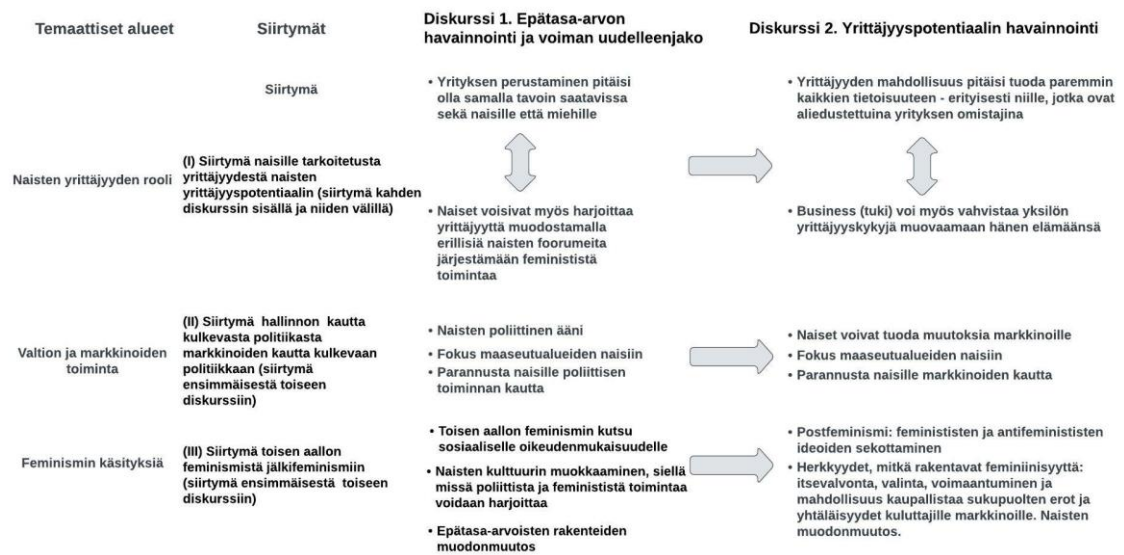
| Temaattiset alueet | Siirtymät | Diskurssi 1. Epätasa-arvon havainnointi ja voiman uudelleenjako | Diskurssi 2. Yrittäjyyspotentiaalin havainnointi |
|---|---|---|---|
| | Siirtymä | • Yrityksen perustaminen pitäisi olla samalla tavoin saatavissa sekä naisille että miehille | • Yrittäjyyden mahdollisuus pitäisi tuoda paremmin kaikkien tietoisuuteen - erityisesti niille, jotka ovat aliedustettuina yrityksen omistajina |
| Naisten yrittäjyyden rooli | (I) Siirtymä naisille tarkoitetusta yrittäjyydestä naisten yrittäjyyspotentiaalin (siirtymä kahden diskurssin sisällä ja niiden välillä) | • Naiset voisivat myös harjoittaa yrittäjyyttä muodostamalla erillisiä naisten foorumeita järjestämään feminististä toimintaa | • Business (tuki) voi myös vahvistaa yksilön yrittäjyyskykyjä muovaamaan hänen elämäänsä |
| Valtion ja markkinoiden toiminta | (II) Siirtymä hallinnon kautta kulkevasta politiikasta markkinoiden kautta kulkevaan politiikkaan (siirtymä ensimmäisestä toiseen diskurssiin) | • Naisten poliittinen ääni<br>• Fokus maaseutualueiden naisiin<br>• Parannusta naisille poliittisen toiminnan kautta | • Naiset voivat tuoda muutoksia markkinoille<br>• Fokus maaseutualueiden naisiin<br>• Parannusta naisille markkinoiden kautta |
| Feminismin käsityksiä | (III) Siirtymä toisen aallon feminismistä jälkifeminismiin (siirtymä ensimmäisestä toiseen diskurssiin) | • Toisen aallon feminismin kutsu sosiaaliselle oikeudenmukaisuudelle<br>• Naisten kulttuurin muokkaaminen, siellä missä poliittista ja feminististä toimintaa voidaan harjoittaa<br>• Epätasa-arvoisten rakenteiden muodonmuutos | • Postfeminismi: feminististen ja antifeminististen ideoiden sekottaminen<br>• Herkkyydet, mitkä rakentavat feminiinisyyttä: itsevalvonta, valinta, voimaantuminen ja mahdollisuus kaupallistaa sukupuolten erot ja yhtäläisyydet kuluttajille markkinoille. Naisten muodonmuutos. |